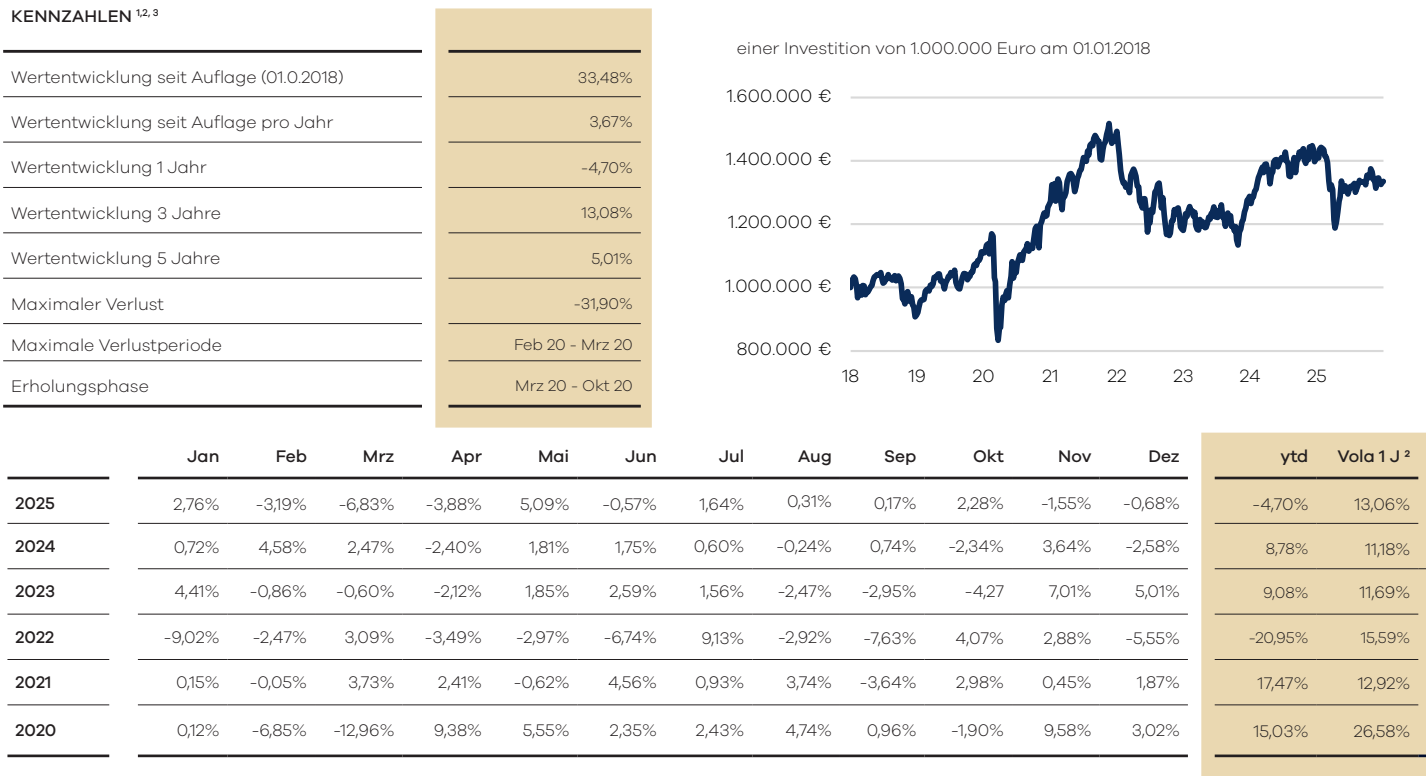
KENNZAHLEN $^{1,2,3}$

| | |
|---|---|
| Wertentwicklung seit Auflage (01.0.2018) | 33,48% |
| Wertentwicklung seit Auflage pro Jahr | 3,67% |
| Wertentwicklung 1 Jahr | -4,70% |
| Wertentwicklung 3 Jahre | 13,08% |
| Wertentwicklung 5 Jahre | 5,01% |
| Maximaler Verlust | -31,90% |
| Maximale Verlustperiode | Feb 20 - Mrz 20 |
| Erholungsphase | Mrz 20 - Okt 20 |

einer Investition von 1.000.000 Euro am 01.01.2018

1.600.000 €
1.400.000 €
1.200.000 €
1.000.000 €
800.000 €
18 19 20 21 22 23 24 25

| | Jan | Feb | Mrz | Apr | Mai | Jun | Jul | Aug | Sep | Okt | Nov | Dez | ytd | Vola 1 J ² |
|---|---|---|---|---|---|---|---|---|---|---|---|---|---|---|
| 2025 | 2,76% | -3,19% | -6,83% | -3,88% | 5,09% | -0,57% | 1,64% | 0,31% | 0,17% | 2,28% | -1,55% | -0,68% | -4,70% | 13,06% |
| 2024 | 0,72% | 4,58% | 2,47% | -2,40% | 1,81% | 1,75% | 0,60% | -0,24% | 0,74% | -2,34% | 3,64% | -2,58% | 8,78% | 11,18% |
| 2023 | 4,41% | -0,86% | -0,60% | -2,12% | 1,85% | 2,59% | 1,56% | -2,47% | -2,95% | -4,27 | 7,01% | 5,01% | 9,08% | 11,69% |
| 2022 | -9,02% | -2,47% | 3,09% | -3,49% | -2,97% | -6,74% | 9,13% | -2,92% | -7,63% | 4,07% | 2,88% | -5,55% | -20,95% | 15,59% |
| 2021 | 0,15% | -0,05% | 3,73% | 2,41% | -0,62% | 4,56% | 0,93% | 3,74% | -3,64% | 2,98% | 0,45% | 1,87% | 17,47% | 12,92% |
| 2020 | 0,12% | -6,85% | -12,96% | 9,38% | 5,55% | 2,35% | 2,43% | 4,74% | 0,96% | -1,90% | 9,58% | 3,02% | 15,03% | 26,58% |